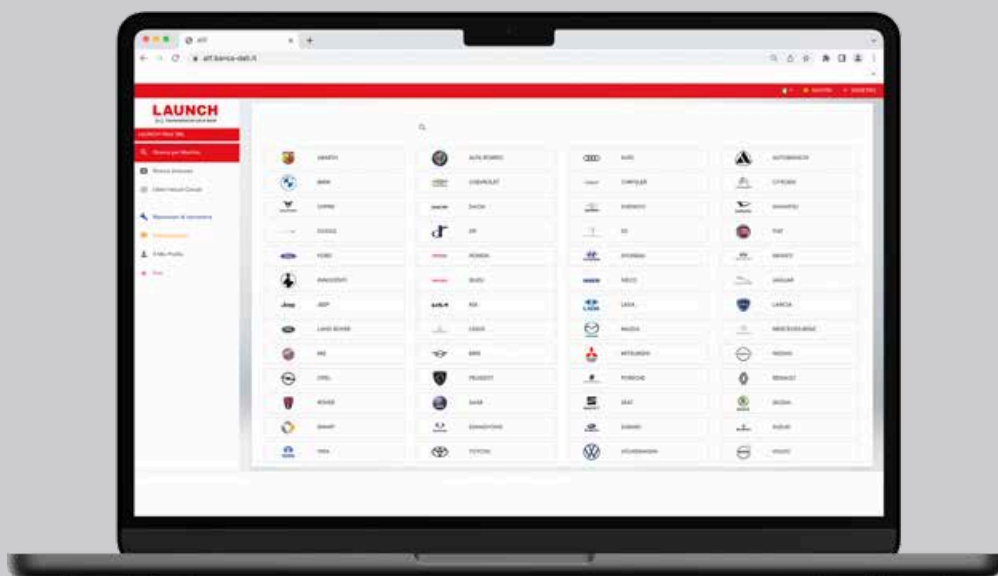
elf

elf.banca-dati.it

LAUNCH

LAUNCH

ABARTH
ALFA ROMEO
AUDI
AUTOBIANCHI
BMW
CHEVROLET
CHRYSLER
CITROEN
CUPRA
DACIA
DAEWOO
DAIHATSU
DODGE
DR
DS
FIAT
FORD
HONDA
HYUNDAI
INFINITI
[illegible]
ISUZU
IVECO
JAGUAR
JEEP
KIA
LADA
LANCIA
LAND ROVER
LEXUS
MAZDA
MERCEDES-BENZ
MG
MINI
MITSUBISHI
NISSAN
OPEL
PEUGEOT
PORSCHE
RENAULT
ROVER
SAAB
SEAT
SKODA
SMART
SSANGYONG
SUBARU
SUZUKI
TATA
TOYOTA
VOLKSWAGEN
VOLVO